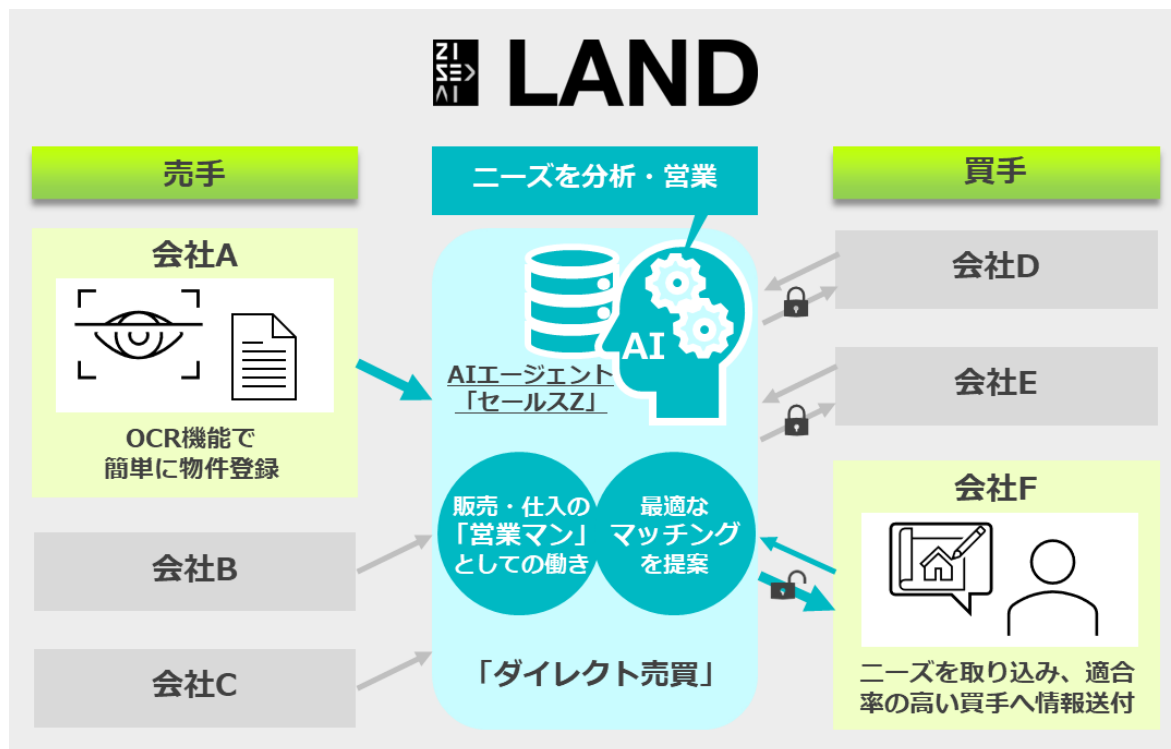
ZI SE> AI LAND

売手

ニーズを分析・営業

買手

会社A

OCR機能で簡単に物件登録

AI

AIエージェント「セールスZ」

販売・仕入の「営業マン」としての働き

最適なマッチングを提案

「ダイレクト売買」

会社B

会社C

会社D

会社E

会社F

ニーズを取り込み、適合率の高い買手へ情報送付